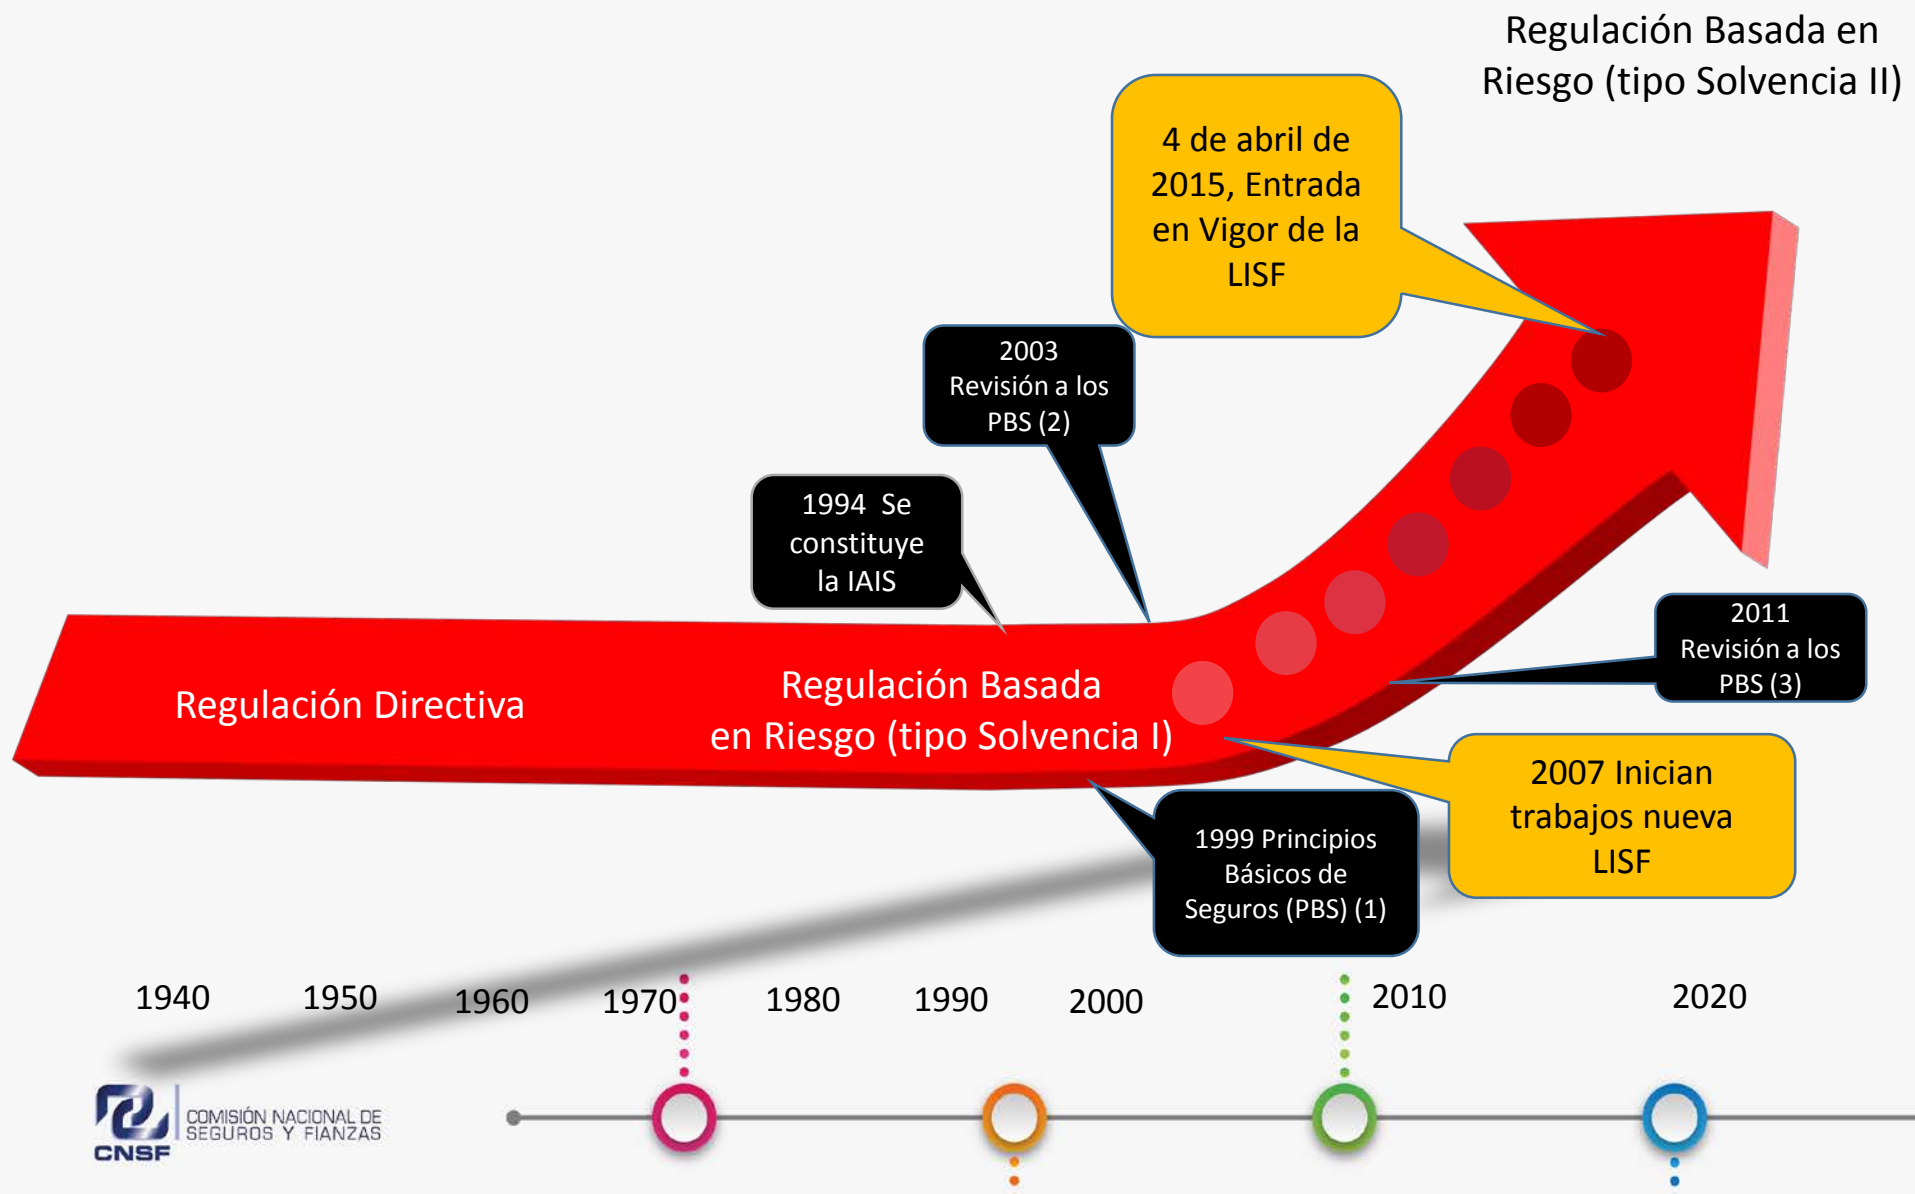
Regulación Basada en Riesgo (tipo Solvencia II)

4 de abril de 2015, Entrada en Vigor de la LISF

2003 Revisión a los PBS (2)

1994 Se constituye la IAIS

Regulación Directiva

Regulación Basada en Riesgo (tipo Solvencia I)

2011 Revisión a los PBS (3)

2007 Inician trabajos nueva LISF

1999 Principios Básicos de Seguros (PBS) (1)

1940 1950 1960 1970 1980 1990 2000 2010 2020

CNSF COMISIÓN NACIONAL DE SEGUROS Y FIANZAS